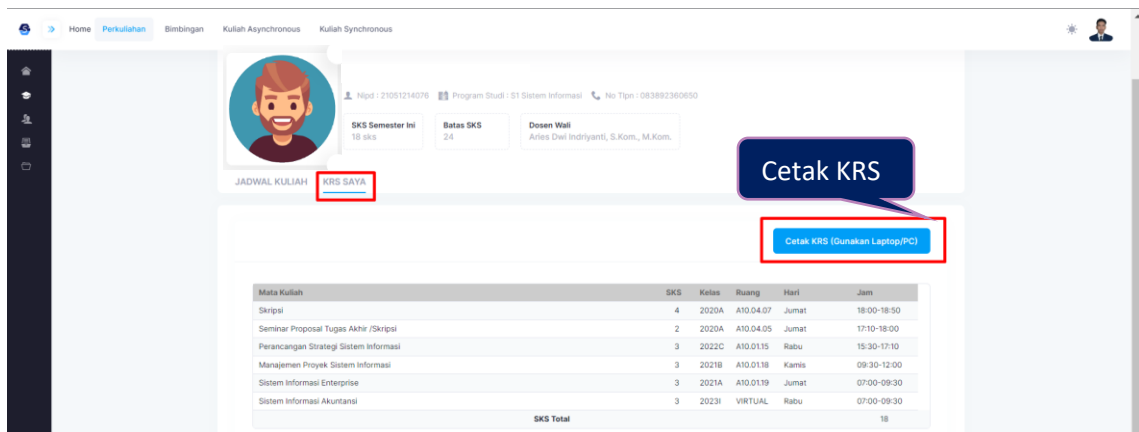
Home Perkuliahan Bimbingan Kuliah Asynchronous Kuliah Synchronous

Nipd : 21051214076 Program Studi : S1 Sistem Informasi No Tlpn : 083892360650

SKS Semester Ini
18 sks

Batas SKS
24

Dosen Wali
Aries Dwi Indriyanti, S.Kom., M.Kom.

JADWAL KULIAH KRS SAYA

Cetak KRS

Cetak KRS (Gunakan Laptop/PC)

| Mata Kuliah | SKS | Kelas | Ruang | Hari | Jam |
|---|---|---|---|---|---|
| Skripsi | 4 | 2020A | A10.04.07 | Jumat | 18:00-18:50 |
| Seminar Proposal Tugas Akhir /Skripsi | 2 | 2020A | A10.04.05 | Jumat | 17:10-18:00 |
| Perancangan Strategi Sistem Informasi | 3 | 2022C | A10.01.15 | Rabu | 15:30-17:10 |
| Manajemen Proyek Sistem Informasi | 3 | 2021B | A10.01.18 | Kamis | 09:30-12:00 |
| Sistem Informasi Enterprise | 3 | 2021A | A10.01.19 | Jumat | 07:00-09:30 |
| Sistem Informasi Akuntansi | 3 | 2023I | VIRTUAL | Rabu | 07:00-09:30 |
| SKS Total | | | | | 18 |